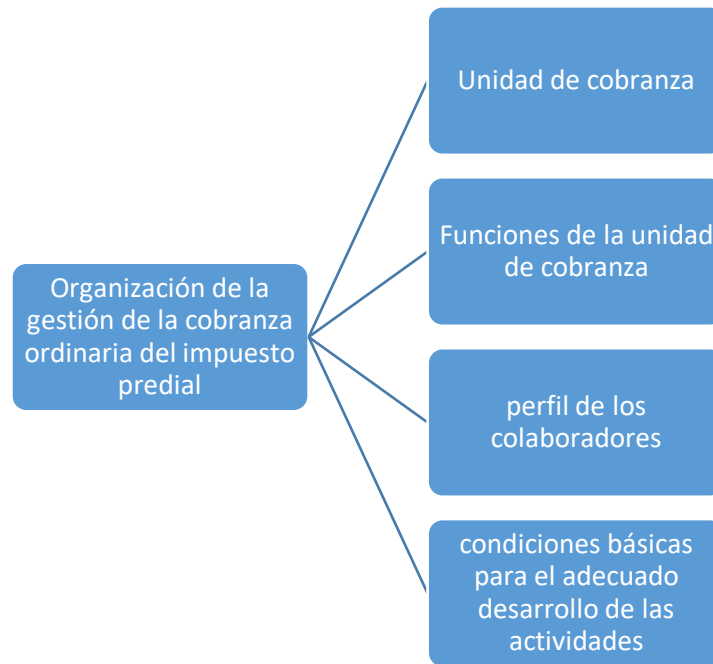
Organización de la gestión de la cobranza ordinaria del impuesto predial

Unidad de cobranza

Funciones de la unidad de cobranza

perfil de los colaboradores

condiciones básicas para el adecuado desarrollo de las actividades